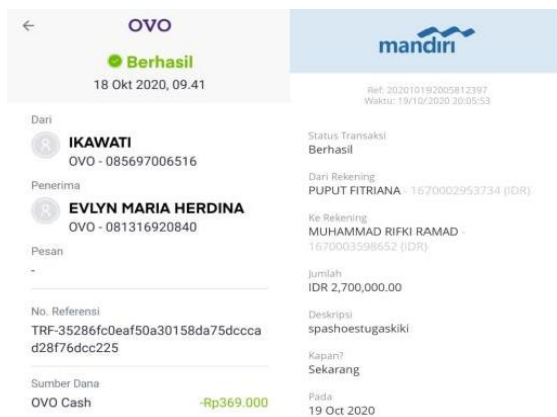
←
OVO
Berhasil
18 Okt 2020, 09.41

Dari
IKAWATI
OVO - 085697006516

Penerima
EVLYN MARIA HERDINA
OVO - 081316920840

Pesan
-

No. Referensi
TRF-35286fc0eaf50a30158da75dccca d28f76dcc225

Sumber Dana
OVO Cash -Rp369.000

mandiri

Ref: 202010192005812397
Waktu: 19/10/2020 20:05:53

Status Transaksi
Berhasil

Dari Rekening
PUPUT FITRIANA - 1670002953734 (IDR)

Ke Rekening
MUHAMMAD RIFKI RAMAD - 1670003598652 (IDR)

Jumlah
IDR 2,700,000.00

Deskripsi
spashoestugaskiki

Kapan?
Sekarang

Pada
19 Oct 2020